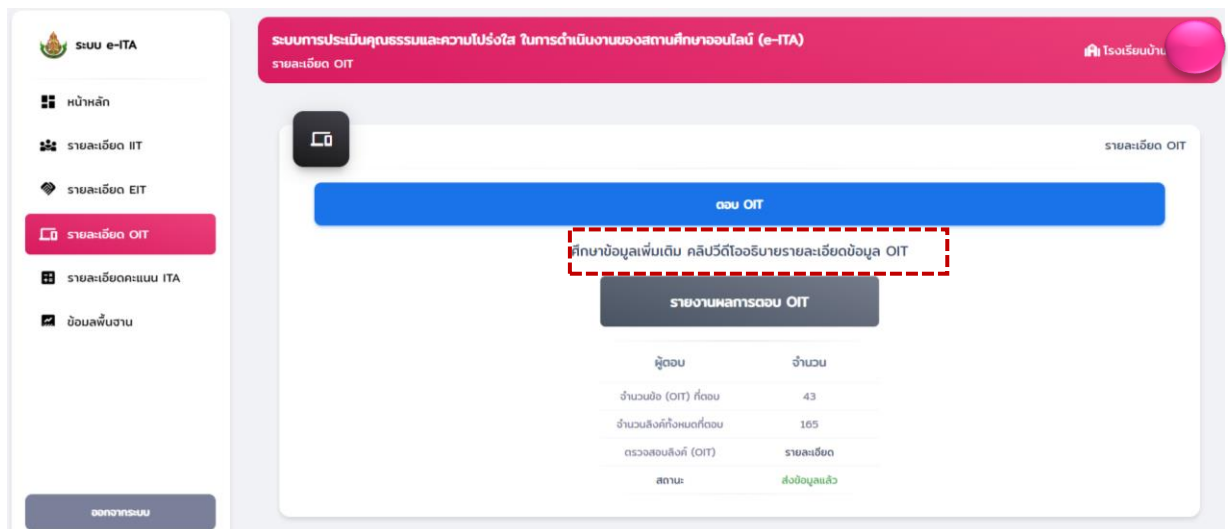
ระบบ e-ITA

หน้าหลัก

รายละเอียด IIT

รายละเอียด EIT

รายละเอียด OIT

รายละเอียดคะแนน ITA

ข้อมลพื้นฐาน

ออกจากระบบ

ระบบการประเมินคุณธรรมและความโปร่งใส ในการดำเนินงานของสถานศึกษาออนไลน์ (e-ITA)
รายละเอียด OIT

โรงเรียนบ้าน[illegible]

รายละเอียด OIT

ตอบ OIT

ศึกษาข้อมูลเพิ่มเติม คลิปวีดีโออธิบายรายละเอียดข้อมูล OIT

รายงานผลการตอบ OIT

| ผู้ตอบ | จำนวน |
|---|---|
| จำนวนข้อ (OIT) ที่ตอบ | 43 |
| จำนวนลิงค์ทั้งหมดที่ตอบ | 165 |
| ตรวจสอบลิงค์ (OIT) | รายละเอียด |
| สถานะ | ส่งข้อมูลแล้ว |